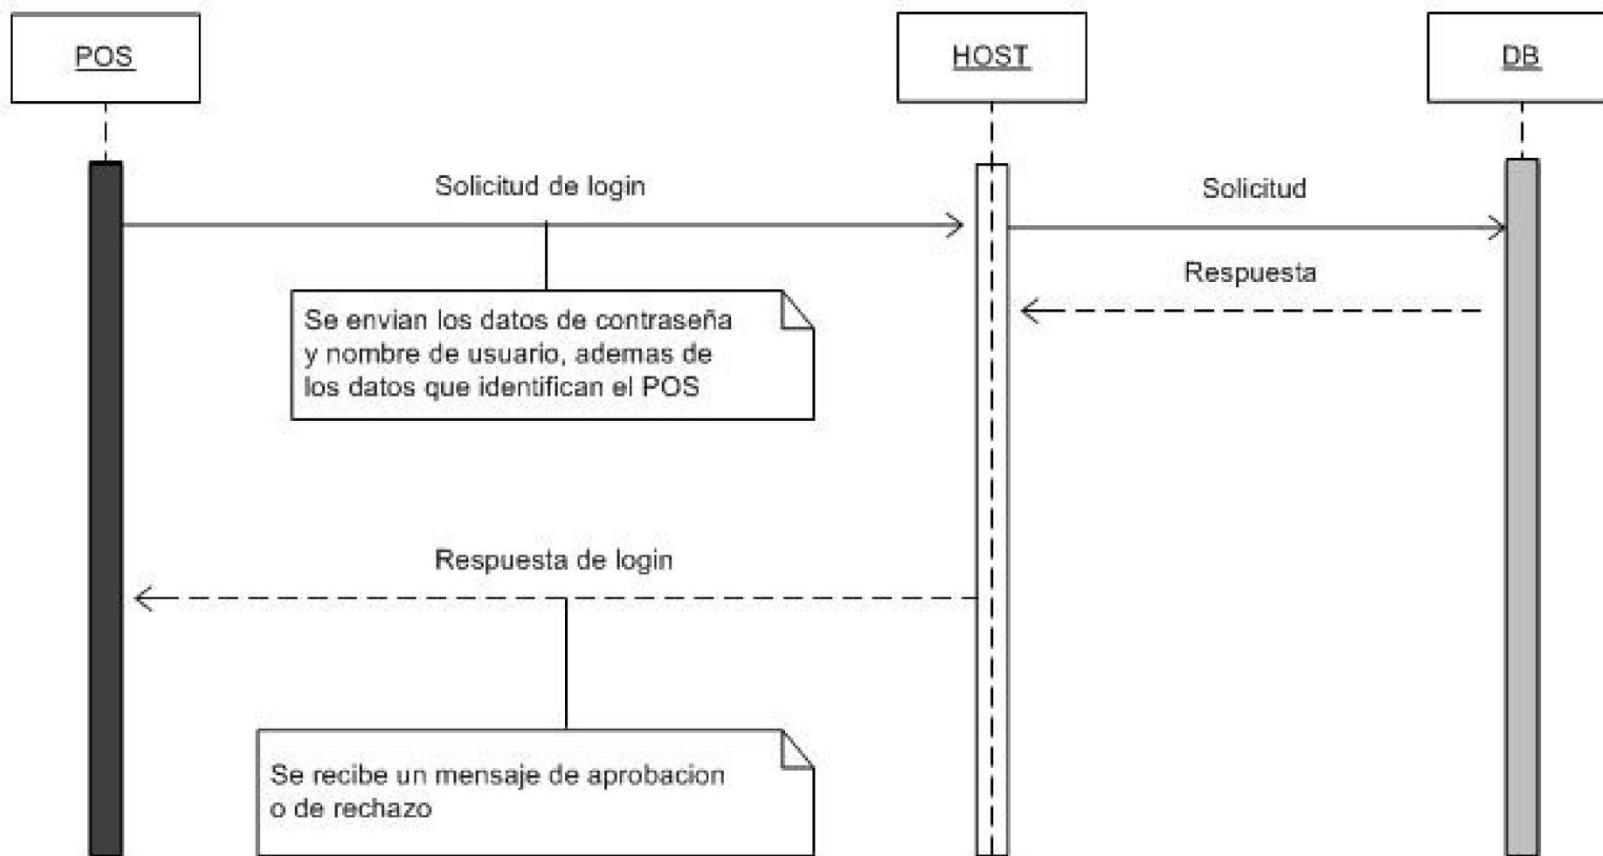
POS

HOST

DB

Solicitud de login

Solicitud

Respuesta

Se envian los datos de contraseña y nombre de usuario, ademas de los datos que identifican el POS

Respuesta de login

Se recibe un mensaje de aprobacion o de rechazo